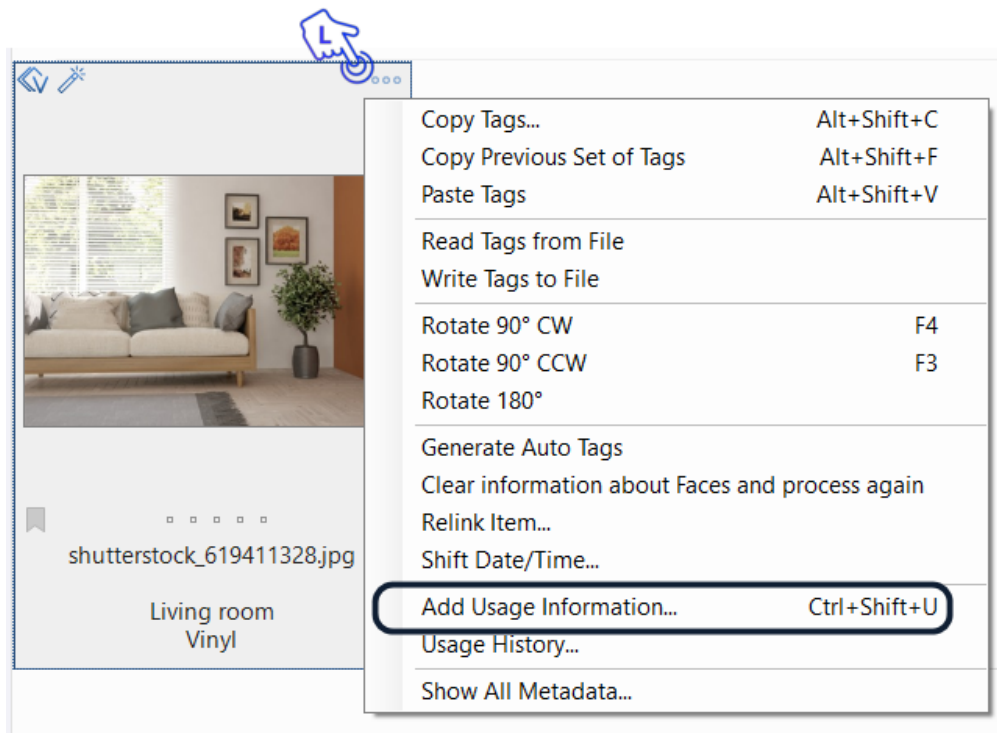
L

shutterstock_619411328.jpg

Living room
Vinyl

Copy Tags... Alt+Shift+C
Copy Previous Set of Tags Alt+Shift+F
Paste Tags Alt+Shift+V

Read Tags from File
Write Tags to File

Rotate 90° CW F4
Rotate 90° CCW F3
Rotate 180°

Generate Auto Tags
Clear information about Faces and process again
Relink Item...
Shift Date/Time...

Add Usage Information... Ctrl+Shift+U
Usage History...

Show All Metadata...